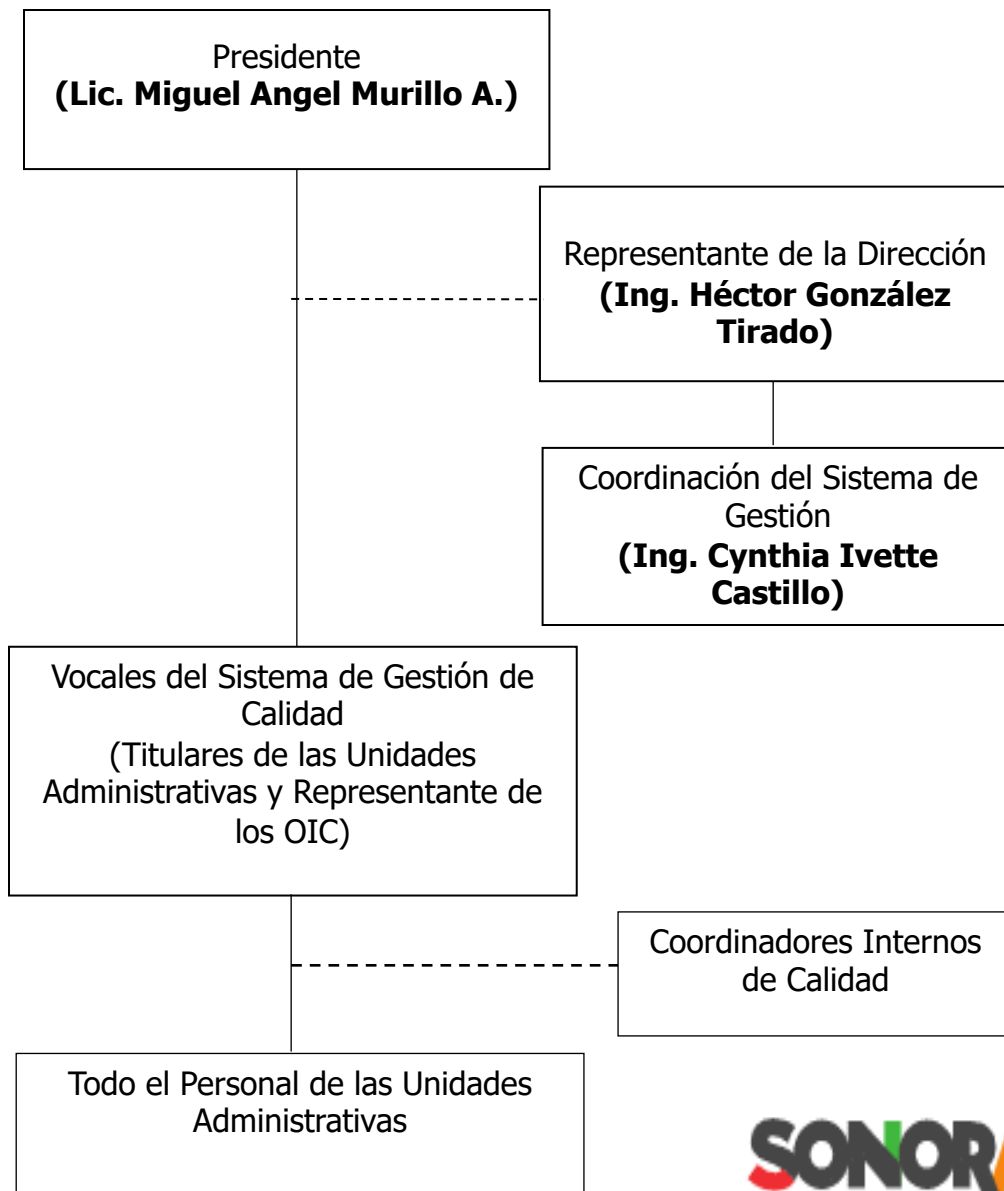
Presidente
**(Lic. Miguel Angel Murillo A.)**

Representante de la Dirección
**(Ing. Héctor González Tirado)**

Coordinación del Sistema de Gestión
**(Ing. Cynthia Ivette Castillo)**

Vocales del Sistema de Gestión de Calidad
(Titulares de las Unidades Administrativas y Representante de los OIC)

Coordinadores Internos de Calidad

Todo el Personal de las Unidades Administrativas

SONOR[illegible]